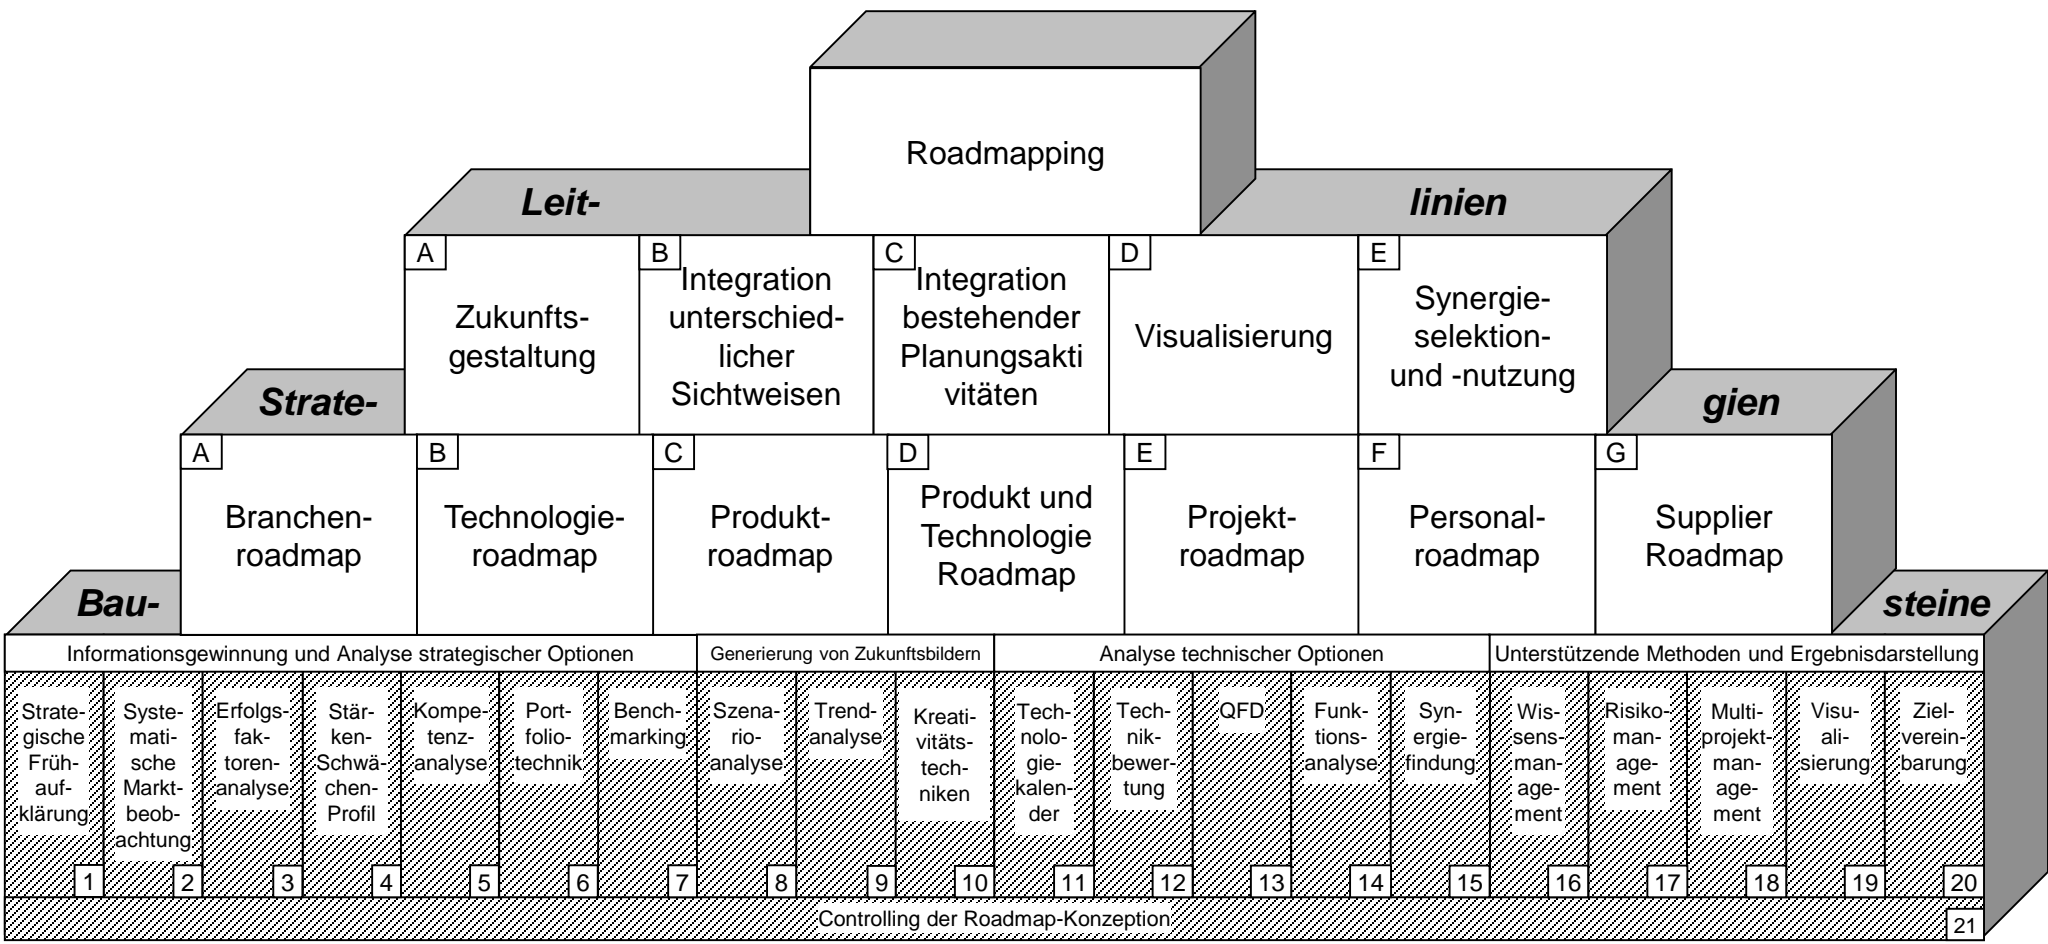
Roadmapping

Leit- linien

A Zukunftsgestaltung

B Integration unterschiedlicher Sichtweisen

C Integration bestehender Planungsaktivitäten

D Visualisierung

E Synergieselektion- und -nutzung

Strate- gien

A Branchenroadmap

B Technologieroadmap

C Produktroadmap

D Produkt und Technologie Roadmap

E Projektroadmap

F Personalroadmap

G Supplier Roadmap

Bau- steine

Informationsgewinnung und Analyse strategischer Optionen

Generierung von Zukunftsbildern

Analyse technischer Optionen

Unterstützende Methoden und Ergebnisdarstellung

Strategische Frühaufklärung 1

Systematische Marktbeobachtung 2

Erfolgsfaktorenanalyse 3

Stärken-Schwächen-Profil 4

Kompetenzanalyse 5

Portfoliotechnik 6

Benchmarking 7

Szenarioanalyse 8

Trendanalyse 9

Kreativitätstechniken 10

Technologiekalender 11

Technikbewertung 12

QFD 13

Funktionsanalyse 14

Synergiefindung 15

Wissensmanagement 16

Risikomanagement 17

Multiprojektmanagement 18

Visualisierung 19

Zielvereinbarung 20

Controlling der Roadmap-Konzeption 21